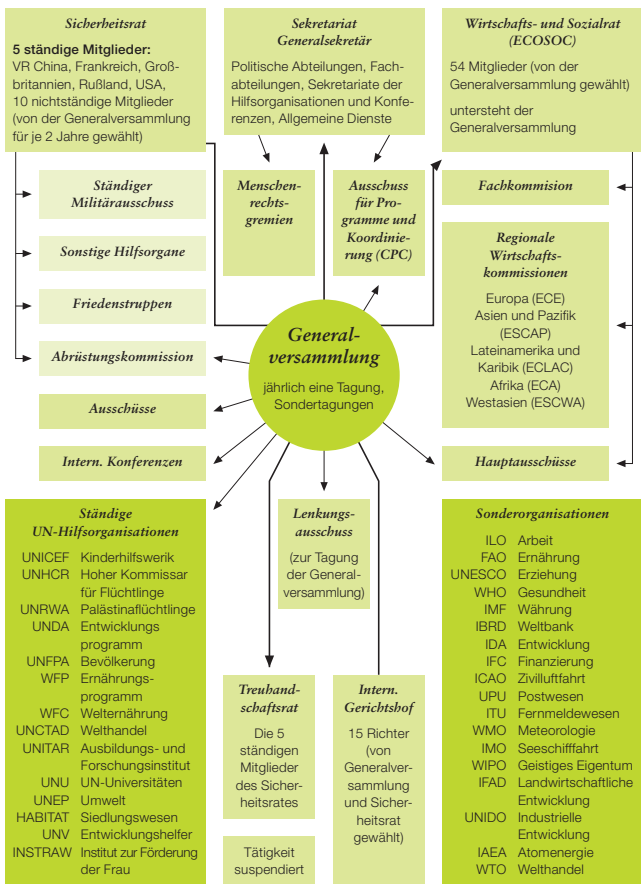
Sicherheitsrat

5 ständige Mitglieder:
VR China, Frankreich, Großbritannien, Rußland, USA,
10 nichtständige Mitglieder (von der Generalversammlung für je 2 Jahre gewählt)

Sekretariat
Generalsekretär

Politische Abteilungen, Fachabteilungen, Sekretariate der Hilfsorganisationen und Konferenzen, Allgemeine Dienste

Wirtschafts- und Sozialrat
(ECOSOC)

54 Mitglieder (von der Generalversammlung gewählt)

untersteht der Generalversammlung

Ständiger Militärausschuss

Sonstige Hilfsorgane

Friedenstruppen

Abrüstungskommission

Ausschüsse

Intern. Konferenzen

Menschenrechtsgremien

Ausschuss für Programme und Koordinierung (CPC)

Fachkommision

Regionale Wirtschaftskommissionen

Europa (ECE)
Asien und Pazifik (ESCAP)
Lateinamerika und Karibik (ECLAC)
Afrika (ECA)
Westasien (ESCWA)

Generalversammlung

jährlich eine Tagung, Sondertagungen

Hauptausschüsse

Ständige UN-Hilfsorganisationen

| | |
|---|---|
| UNICEF | Kinderhilfswerk |
| UNHCR | Hoher Kommissar für Flüchtlinge |
| UNRWA | Palästinaflüchtlinge |
| UNDA | Entwicklungsprogramm |
| UNFPA | Bevölkerung |
| WFP | Ernährungsprogramm |
| WFC | Welternährung |
| UNCTAD | Welthandel |
| UNITAR | Ausbildungs- und Forschungsinstitut |
| UNU | UN-Universitäten |
| UNEP | Umwelt |
| HABITAT | Siedlungswesen |
| UNV | Entwicklungshelfer |
| INSTRAW | Institut zur Förderung der Frau |

Lenkungsausschuss

(zur Tagung der Generalversammlung)

Treuhandschaftsrat

Die 5 ständigen Mitglieder des Sicherheitsrates

Tätigkeit suspendiert

Intern. Gerichtshof

15 Richter (von Generalversammlung und Sicherheitsrat gewählt)

Sonderorganisationen

| | |
|---|---|
| ILO | Arbeit |
| FAO | Ernährung |
| UNESCO | Erziehung |
| WHO | Gesundheit |
| IMF | Währung |
| IBRD | Weltbank |
| IDA | Entwicklung |
| IFC | Finanzierung |
| ICAO | Zivilluftfahrt |
| UPU | Postwesen |
| ITU | Fernmeldewesen |
| WMO | Meteorologie |
| IMO | Seeschifffahrt |
| WIPO | Geistiges Eigentum |
| IFAD | Landwirtschaftliche Entwicklung |
| UNIDO | Industrielle Entwicklung |
| IAEA | Atomenergie |
| WTO | Welthandel |